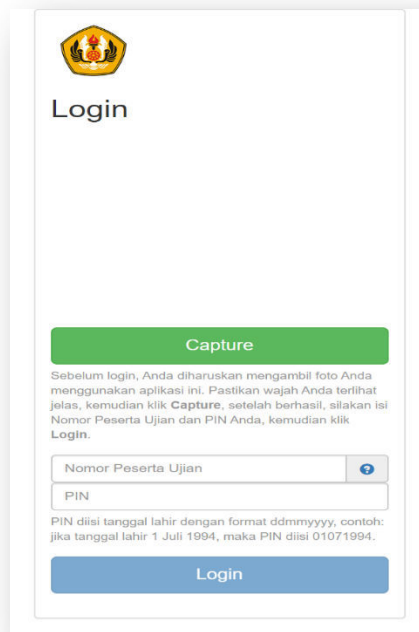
Login

Capture

Sebelum login, Anda diharuskan mengambil foto Anda menggunakan aplikasi ini. Pastikan wajah Anda terlihat jelas, kemudian klik **Capture**, setelah berhasil, silakan isi Nomor Peserta Ujian dan PIN Anda, kemudian klik **Login**.

Nomor Peserta Ujian

PIN

PIN diisi tanggal lahir dengan format ddmmyyyy, contoh: jika tanggal lahir 1 Juli 1994, maka PIN diisi 01071994.

Login